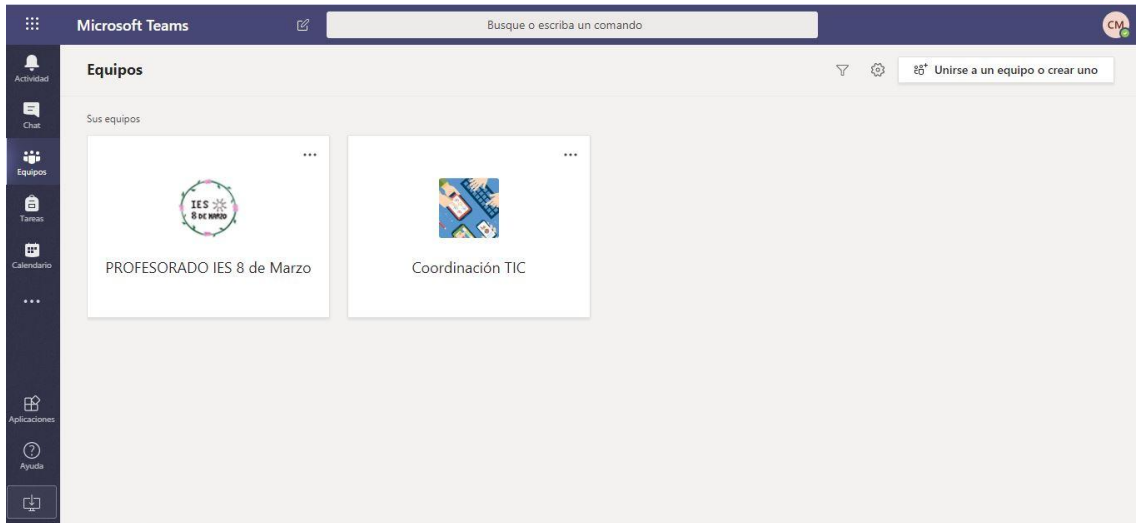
Microsoft Teams

Busque o escriba un comando

CM

Actividad

Chat

Equipos

Tareas

Calendario

...

Aplicaciones

Ayuda

Equipos

Unirse a un equipo o crear uno

Sus equipos

...

IES 8 DE MARZO

PROFESORADO IES 8 de Marzo

...

Coordinación TIC